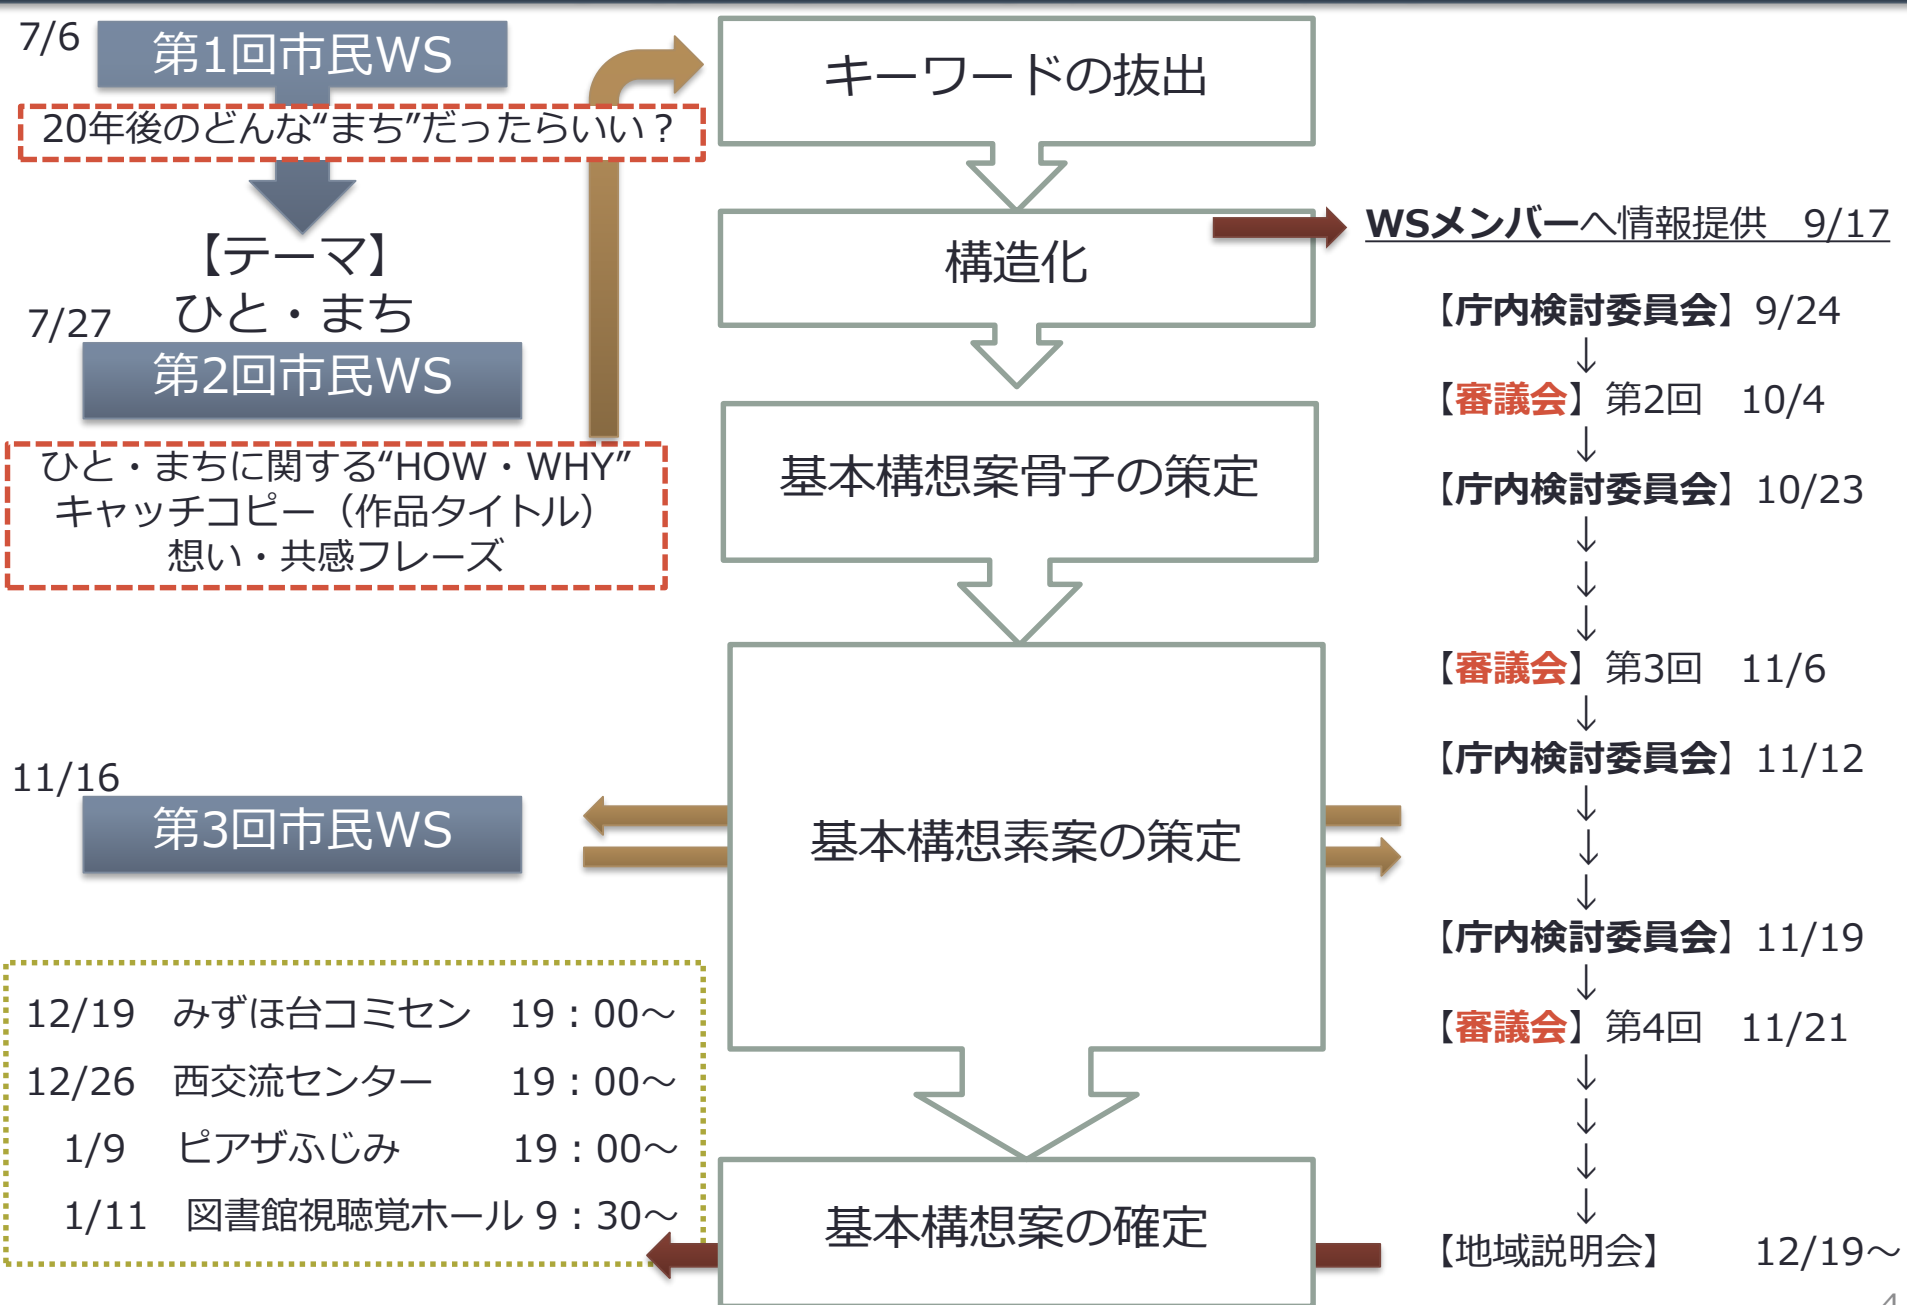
7/6
第1回市民WS
20年後のどんな“まち”だったらいい？
【テーマ】
ひと・まち
7/27
第2回市民WS
ひと・まちに関する“HOW・WHY”
キャッチコピー（作品タイトル）
想い・共感フレーズ

11/16
第3回市民WS

12/19　みずほ台コミセン　19：00～
12/26　西交流センター　19：00～
1/9　ピアザふじみ　19：00～
1/11　図書館視聴覚ホール 9：30～

キーワードの抜出
構造化
基本構想案骨子の策定
基本構想素案の策定
基本構想案の確定

WSメンバーへ情報提供　9/17
【庁内検討委員会】9/24
↓
【審議会】第2回　10/4
↓
【庁内検討委員会】10/23
↓
↓
↓
【審議会】第3回　11/6
↓
【庁内検討委員会】11/12
↓
↓
↓
【庁内検討委員会】11/19
↓
【審議会】第4回　11/21
↓
↓
↓
↓
【地域説明会】　12/19～